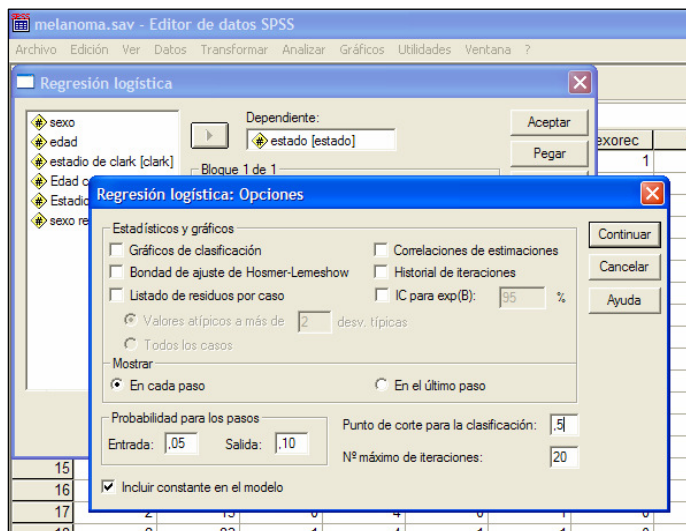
melanoma.sav - Editor de datos SPSS

Archivo Edición Ver Datos Transformar Analizar Gráficos Utilidades Ventana ?

Regresión logística

sexo
edad
estadio de clark [clark]
Edad c
Estadio
sexo re

Dependiente:
estado [estado]

Bloque 1 de 1

Aceptar
Pegar

exorec
1

Regresión logística: Opciones

Estadísticos y gráficos
Gráficos de clasificación
Bondad de ajuste de Hosmer-Lemeshow
Listado de residuos por caso
Valores atípicos a más de 2 desv. típicas
Todos los casos
Correlaciones de estimaciones
Historial de iteraciones
IC para exp(B): 95 %

Continuar
Cancelar
Ayuda

Mostrar
En cada paso
En el último paso

Probabilidad para los pasos
Entrada: ,05
Salida: ,10

Punto de corte para la clasificación: ,5
Nº máximo de iteraciones: 20

Incluir constante en el modelo

15
16
17